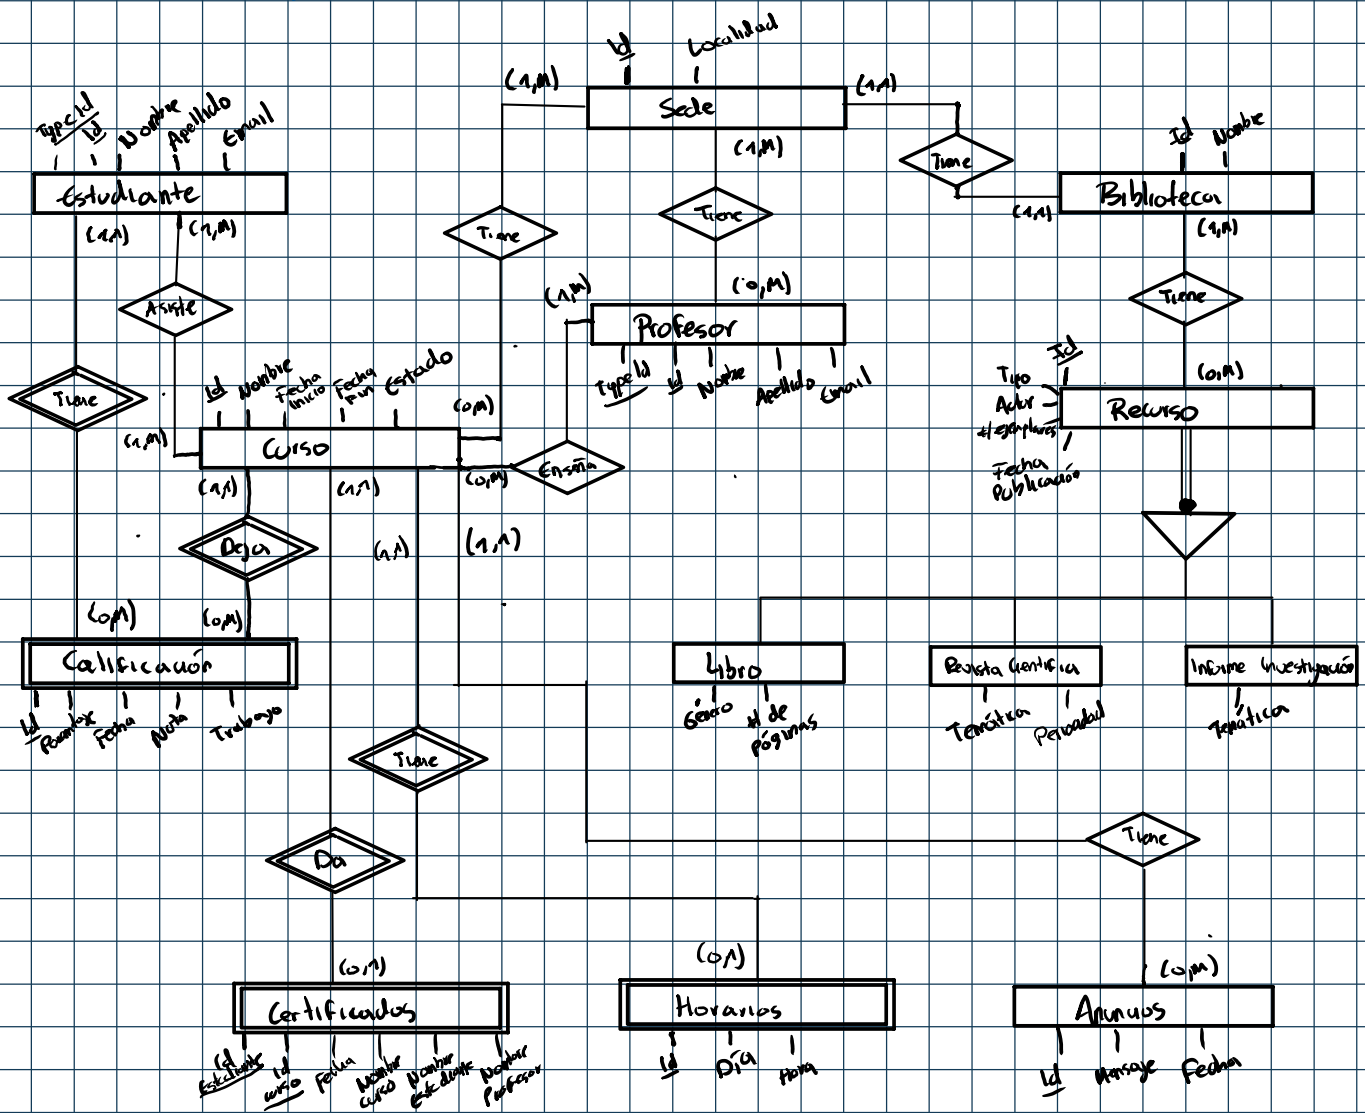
Id
Localidad
(1,M)
Sede
(1,M)
(1,M)
Tiene
Biblioteca
(1,M)
Id
Nombre
(1,M)
Tiene
(0,M)
Recurso
Tipo
Actor
#ejemplares
Fecha Publicación
Id
TypeId
Id
Nombre
Apellido
Email
Estudiante
(1,1)
(1,M)
Asiste
Tiene
Tiene
(1,M)
(0,M)
Profesor
TypeId
Id
Nombre
Apellido
Email
Tiene
Id
Nombre
Fecha Inicio
Fecha Fin
Estado
(0,M)
(1,M)
Curso
Enseña
(0,M)
(1,1)
(1,1)
Deja
(1,1)
(1,1)
(0,M)
(0,M)
Calificación
Id
Porcentaje
Fecha
Nota
Trabajo
Libro
Género
# de páginas
Revista Científica
Temática
Periodicidad
Informe Investigación
Temática
Tiene
Tiene
Da
(0,M)
Certificados
Id Estudiante
Id curso
Fecha
Nombre curso
Nombre Estudiante
Nombre Profesor
(0,M)
Horarios
Id
Día
Hora
Tiene
(0,M)
Anuncios
Id
Mensaje
Fecha